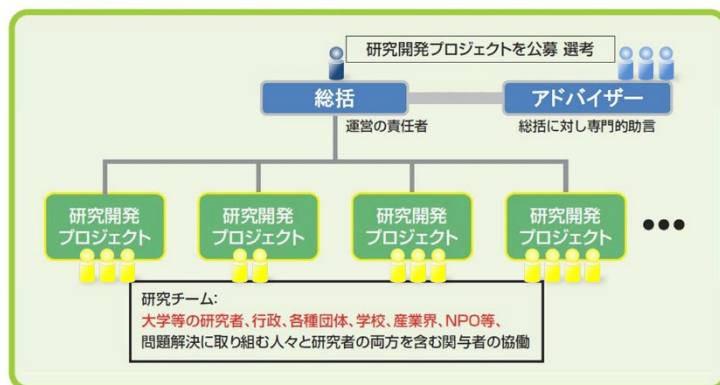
研究開発プロジェクトを公募 選考

総括

運営の責任者

アドバイザー

総括に対し専門的助言

研究開発プロジェクト

研究開発プロジェクト

研究開発プロジェクト

研究開発プロジェクト

●●●

研究チーム:
大学等の研究者、行政、各種団体、学校、産業界、NPO等、
問題解決に取り組む人々と研究者の両方を含む関与者の協働